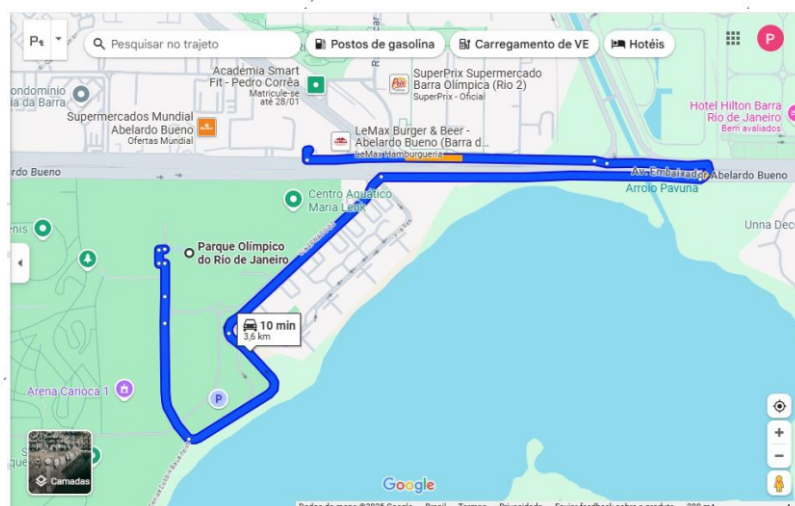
Pe
Pesquisar no trajeto
Postos de gasolina
Carregamento de VE
Hotéis
P
Academia Smart Fit - Pedro Corrêa
Matricule-se até 28/01
SuperPrix Supermercado Barra Olímpica (Rio 2)
SuperPrix - Oficial
ondomínio
da Barra
Supermercados Mundial Abelardo Bueno
Ofertas Mundial
LeMax Burger & Beer - Abelardo Bueno (Barra d...
LeMax Hamburgueria
Hotel Hilton Barra Rio de Janeiro
Bem avaliados
rdo Bueno
Av. Embaixador Abelardo Bueno
Arroio Pavuna
Centro Aquático Maria Lenk
Unna Dec
nis
Parque Olímpico do Rio de Janeiro
10 min
3,6 km
Arena Carioca 1
P
Camadas
Google
Dados do mapa ©2025 Google Brasil Termos Privacidade Enviar feedback sobre o produto 200 m